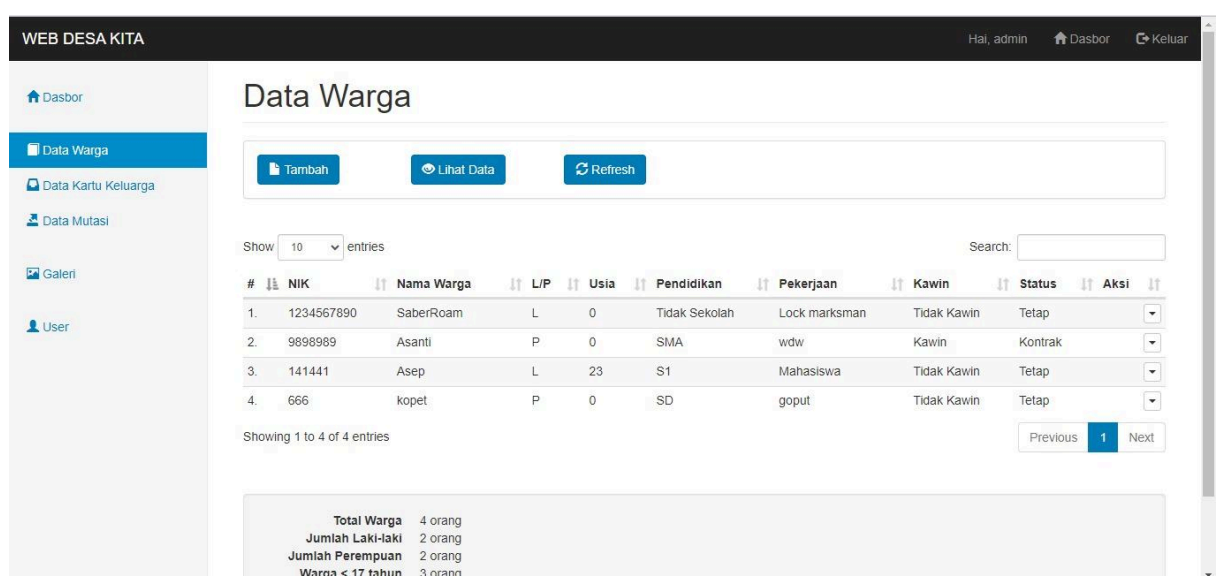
WEB DESA KITA

Hai, admin Dasbor Keluar

Dasbor

Data Warga

Data Kartu Keluarga

Data Mutasi

Galeri

User

Data Warga

Tambah Lihat Data Refresh

Show 10 entries

Search:

| # | NIK | Nama Warga | L/P | Usia | Pendidikan | Pekerjaan | Kawin | Status | Aksi |
|---|---|---|---|---|---|---|---|---|---|
| 1. | 1234567890 | SaberRoam | L | 0 | Tidak Sekolah | Lock marksman | Tidak Kawin | Tetap | |
| 2. | 9898989 | Asanti | P | 0 | SMA | wdw | Kawin | Kontrak | |
| 3. | 141441 | Asep | L | 23 | S1 | Mahasiswa | Tidak Kawin | Tetap | |
| 4. | 666 | kopet | P | 0 | SD | goput | Tidak Kawin | Tetap | |

Showing 1 to 4 of 4 entries

Previous 1 Next

Total Warga 4 orang
Jumlah Laki-laki 2 orang
Jumlah Perempuan 2 orang
Warga < 17 tahun 3 orang